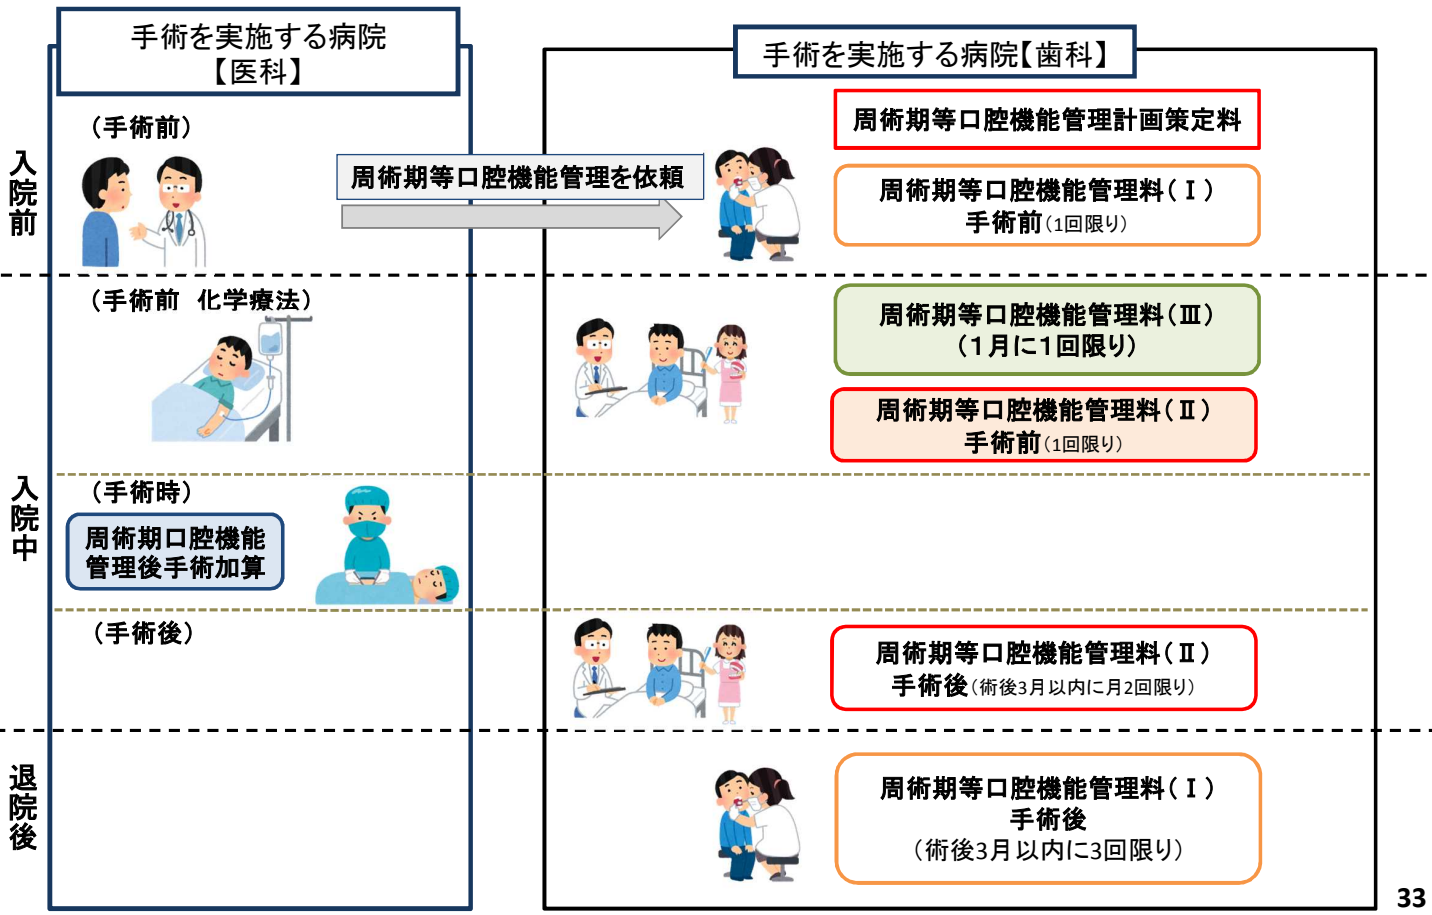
入院前

手術を実施する病院
【医科】

（手術前）

周術期等口腔機能管理を依頼

手術を実施する病院【歯科】

周術期等口腔機能管理計画策定料

周術期等口腔機能管理料（Ⅰ）
手術前（1回限り）

（手術前　化学療法）

周術期等口腔機能管理料（Ⅲ）
（1月に1回限り）

周術期等口腔機能管理料（Ⅱ）
手術前（1回限り）

入院中

（手術時）

周術期口腔機能管理後手術加算

（手術後）

周術期等口腔機能管理料（Ⅱ）
手術後（術後3月以内に月2回限り）

退院後

周術期等口腔機能管理料（Ⅰ）
手術後
（術後3月以内に3回限り）

33